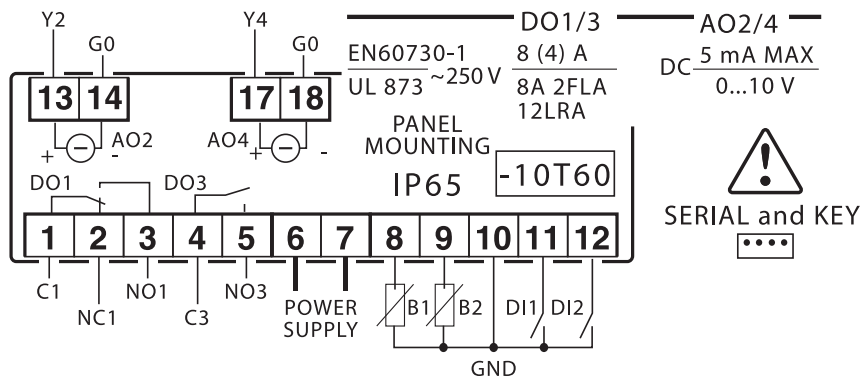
Y2 G0 Y4 G0

DO1/3 AO2/4

13 14 17 18

EN60730-1 UL 873 ~250 V

8 (4) A

8A 2FLA 12LRA

DC 5 mA MAX 0...10 V

+ AO2 - AO4 + -

PANEL MOUNTING

IP65

-10T60

DO1 DO3

SERIAL and KEY

1 2 3 4 5 6 7 8 9 10 11 12

C1 NC1 NO1 C3 NO3 POWER SUPPLY B1 B2 DI1 DI2

GND